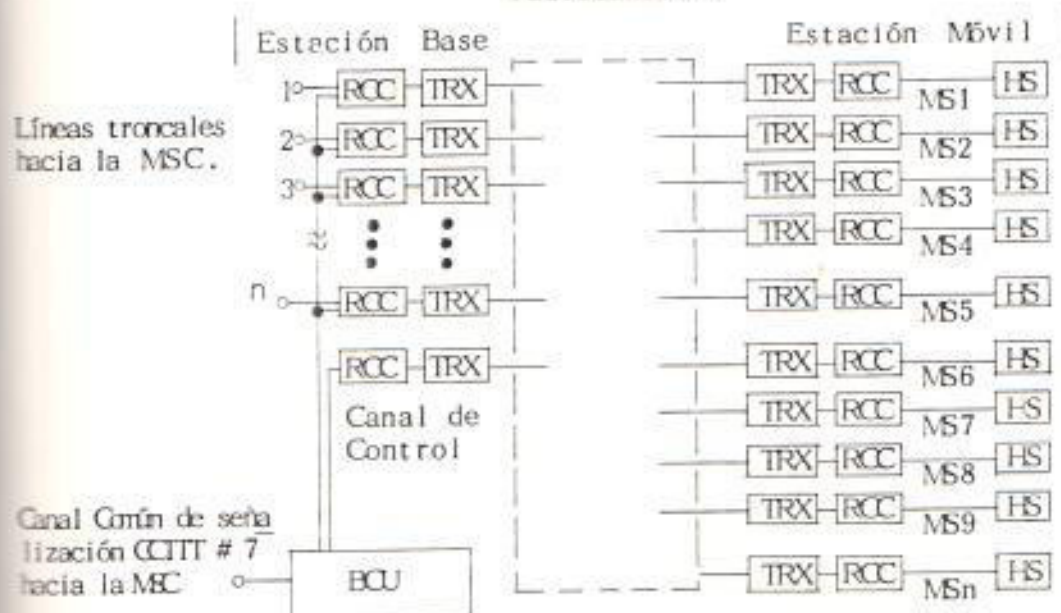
Estación Base

Estación Móvil

Líneas troncales hacia la MSC.

1
2
3
n

RCC TRX
RCC TRX
RCC TRX
RCC TRX
RCC TRX

Canal de Control

Canal Común de señalización CCITT # 7 hacia la MSC

BCU

TRX RCC MS1 HS
TRX RCC MS2 HS
TRX RCC MS3 HS
TRX RCC MS4 HS
TRX RCC MS5 HS
TRX RCC MS6 HS
TRX RCC MS7 HS
TRX RCC MS8 HS
TRX RCC MS9 HS
TRX RCC MSn HS